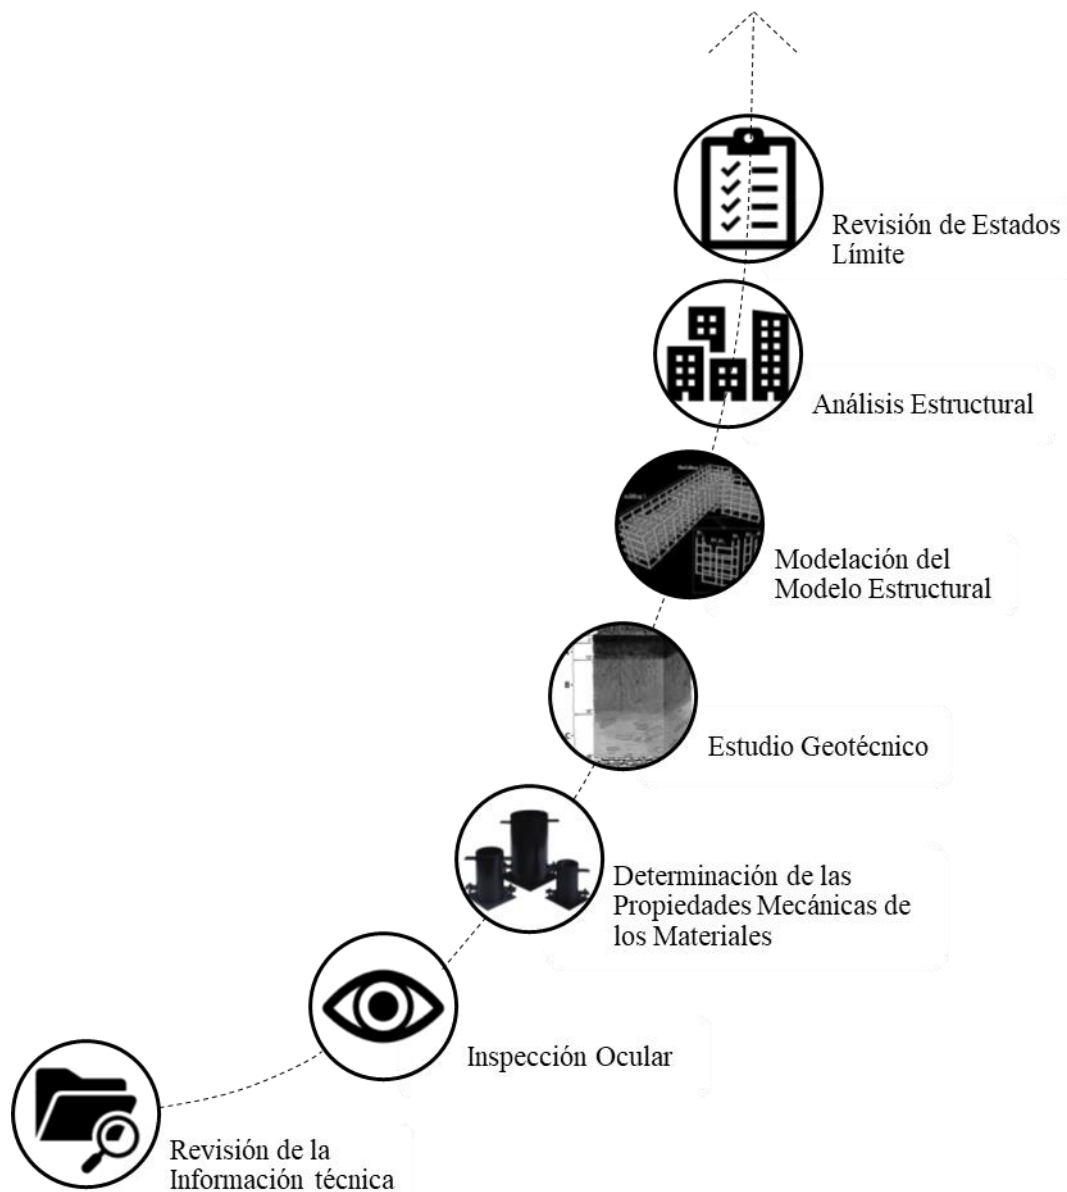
Revisión de Estados Límite

Análisis Estructural

Modelación del Modelo Estructural

Estudio Geotécnico

Determinación de las Propiedades Mecánicas de los Materiales

Inspección Ocular

Revisión de la Información técnica